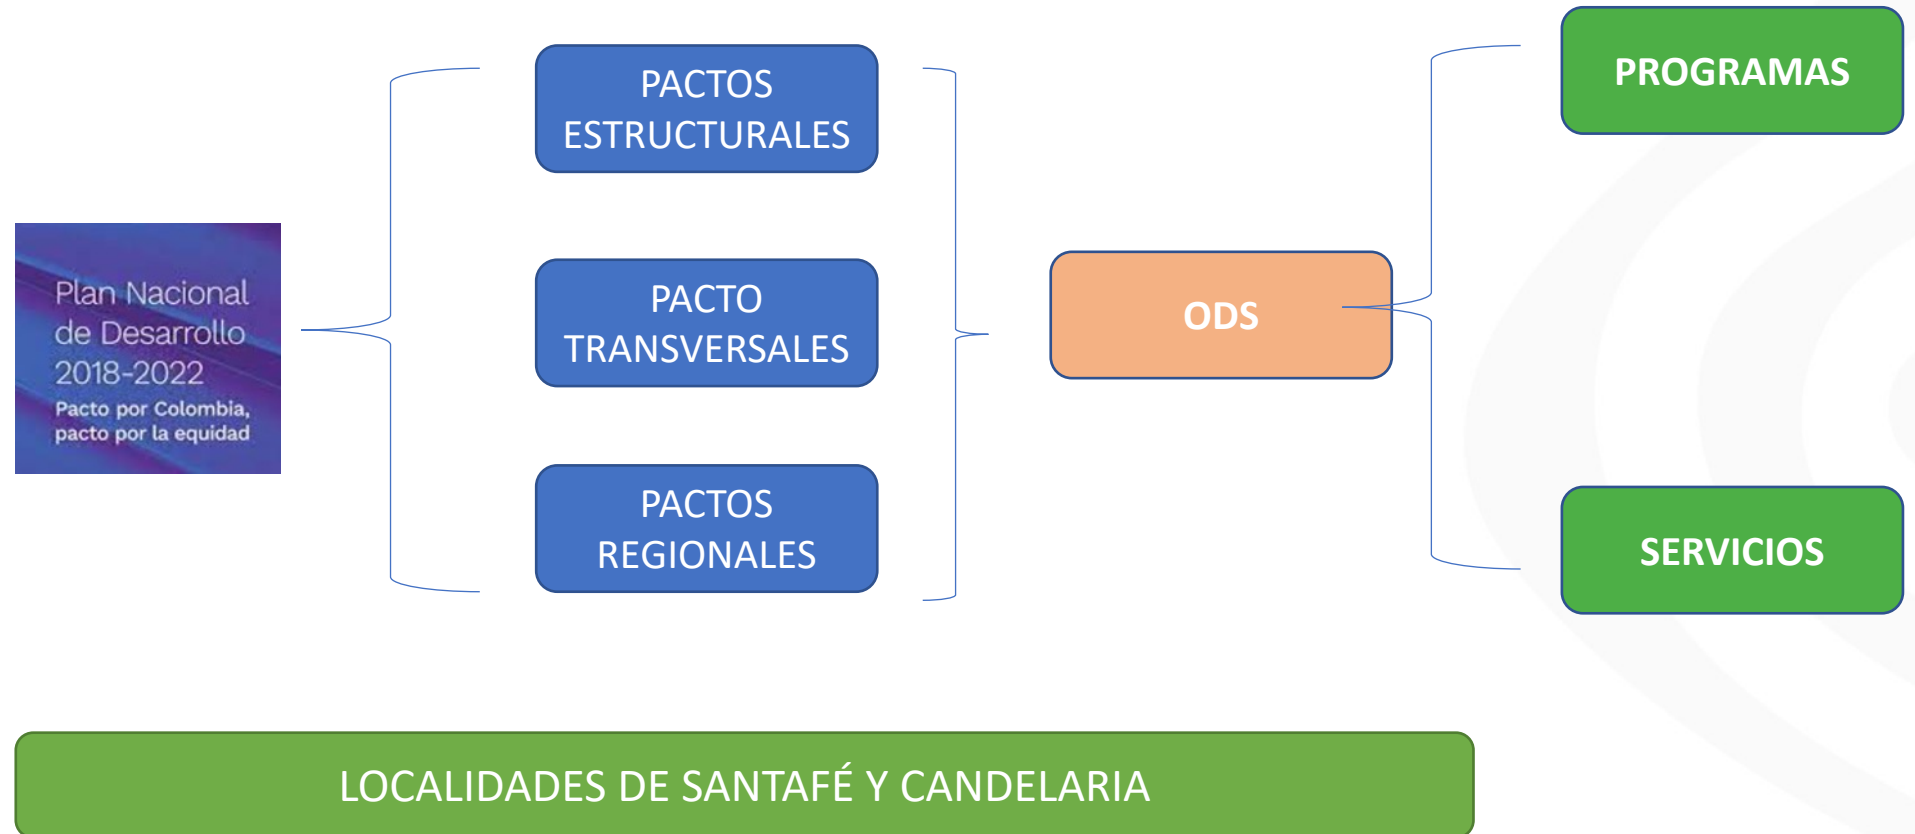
Plan Nacional de Desarrollo 2018-2022
Pacto por Colombia, pacto por la equidad

PACTOS ESTRUCTURALES

PACTO TRANSVERSALES

PACTOS REGIONALES

ODS

PROGRAMAS

SERVICIOS

LOCALIDADES DE SANTAFÉ Y CANDELARIA